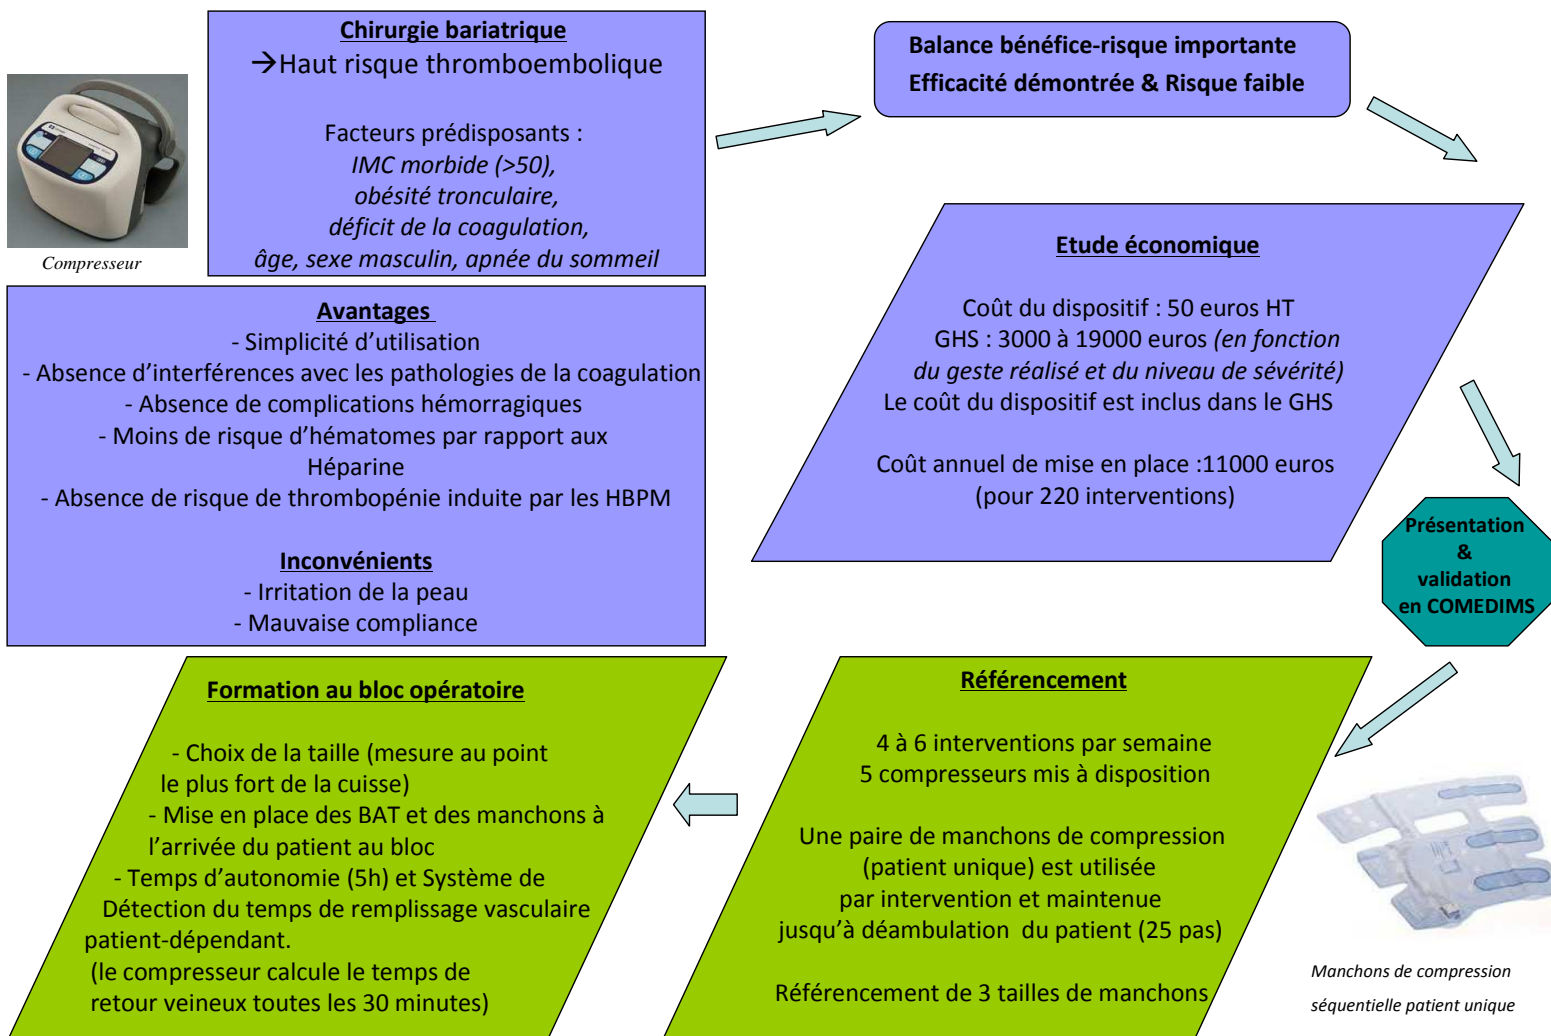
Compresseur

Chirurgie bariatrique
→Haut risque thromboembolique

Facteurs prédisposants :
IMC morbide (>50),
obésité tronculaire,
déficit de la coagulation,
âge, sexe masculin, apnée du sommeil

Balance bénéfice-risque importante
Efficacité démontrée & Risque faible

Avantages
- Simplicité d'utilisation
- Absence d'interférences avec les pathologies de la coagulation
- Absence de complications hémorragiques
- Moins de risque d'hématomes par rapport aux Héparine
- Absence de risque de thrombopénie induite par les HBPM

Inconvénients
- Irritation de la peau
- Mauvaise compliance

Etude économique

Coût du dispositif : 50 euros HT
GHS : 3000 à 19000 euros (en fonction du geste réalisé et du niveau de sévérité)
Le coût du dispositif est inclus dans le GHS

Coût annuel de mise en place :11000 euros
(pour 220 interventions)

Présentation & validation en COMEDIMS

Formation au bloc opératoire

- Choix de la taille (mesure au point le plus fort de la cuisse)
- Mise en place des BAT et des manchons à l'arrivée du patient au bloc
- Temps d'autonomie (5h) et Système de Détection du temps de remplissage vasculaire patient-dépendant.
(le compresseur calcule le temps de retour veineux toutes les 30 minutes)

Référencement

4 à 6 interventions par semaine
5 compresseurs mis à disposition

Une paire de manchons de compression (patient unique) est utilisée par intervention et maintenue jusqu'à déambulation du patient (25 pas)

Référencement de 3 tailles de manchons

Manchons de compression séquentielle patient unique